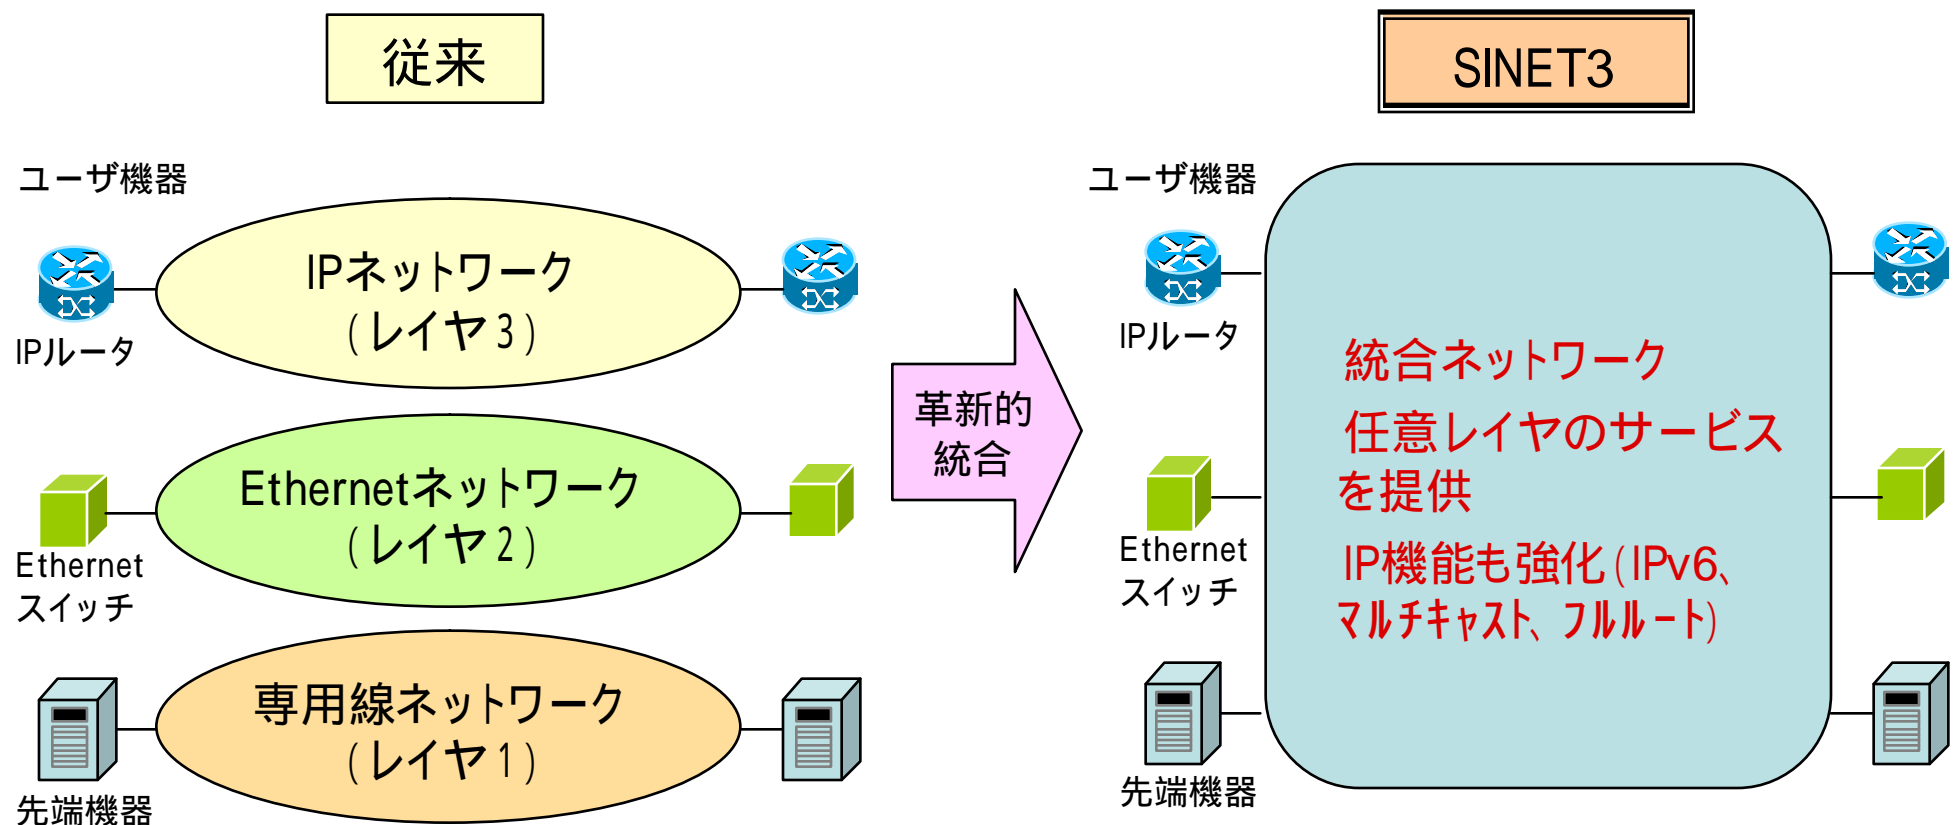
従来

ユーザ機器

IPネットワーク
（レイヤ３）

IPルータ

Ethernetネットワーク
（レイヤ２）

Ethernet
スイッチ

専用線ネットワーク
（レイヤ１）

先端機器

革新的
統合

SINET3

ユーザ機器

IPルータ

Ethernet
スイッチ

先端機器

統合ネットワーク

任意レイヤのサービスを提供

IP機能も強化（IPv6、マルチキャスト、フルルート）